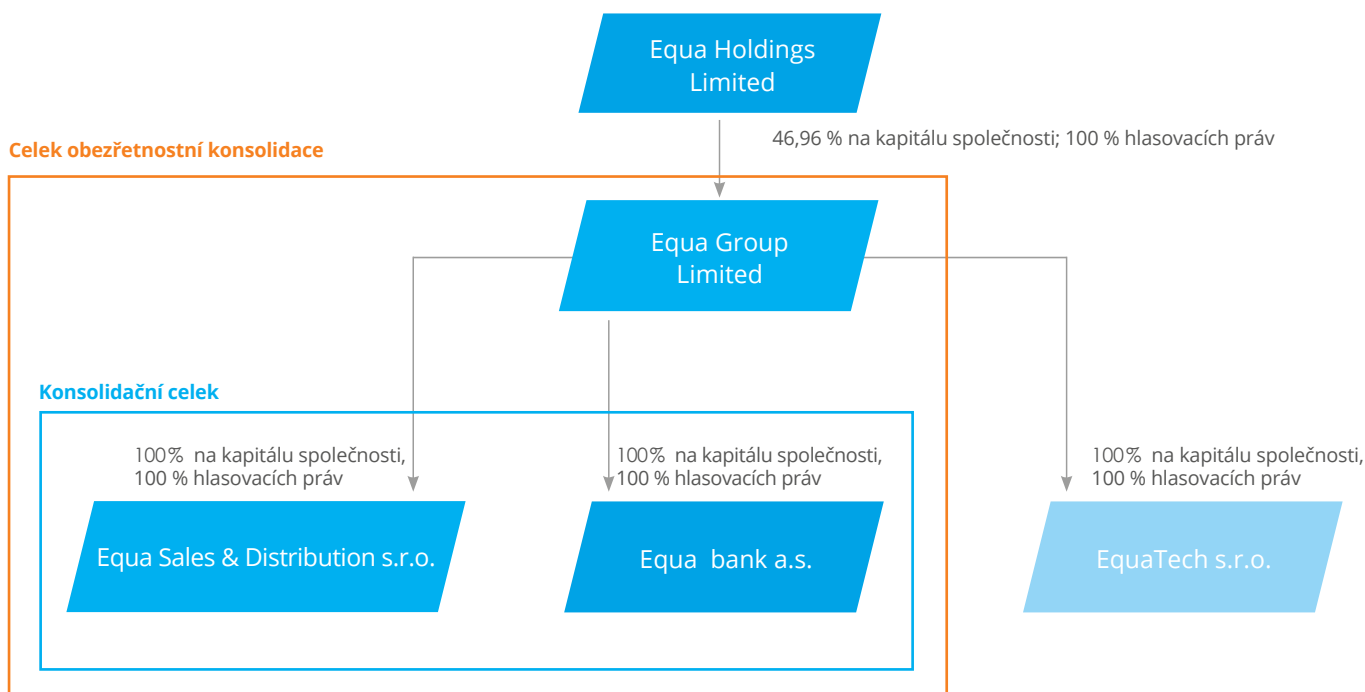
Equa Holdings Limited

46,96 % na kapitálu společnosti; 100 % hlasovacích práv

Celek obezřetnostní konsolidace

Equa Group Limited

Konsolidační celek

100% na kapitálu společnosti, 100 % hlasovacích práv

Equa Sales & Distribution s.r.o.

100% na kapitálu společnosti, 100 % hlasovacích práv

Equa bank a.s.

100% na kapitálu společnosti, 100 % hlasovacích práv

EquaTech s.r.o.